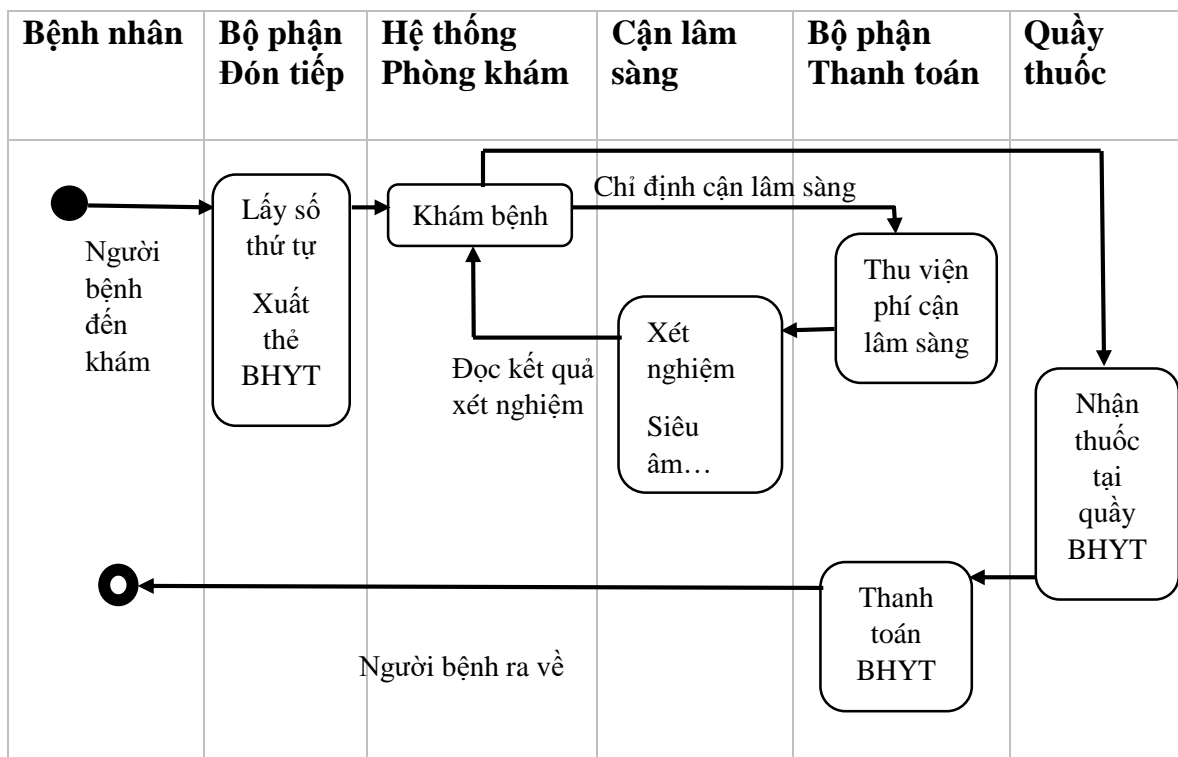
Bệnh nhân

Bộ phận Đón tiếp

Hệ thống Phòng khám

Cận lâm sàng

Bộ phận Thanh toán

Quầy thuốc

Người bệnh đến khám

Lấy số thứ tự

Xuất thẻ BHYT

Khám bệnh

Chỉ định cận lâm sàng

Thu viện phí cận lâm sàng

Xét nghiệm

Siêu âm…

Đọc kết quả xét nghiệm

Nhận thuốc tại quầy BHYT

Thanh toán BHYT

Người bệnh ra về